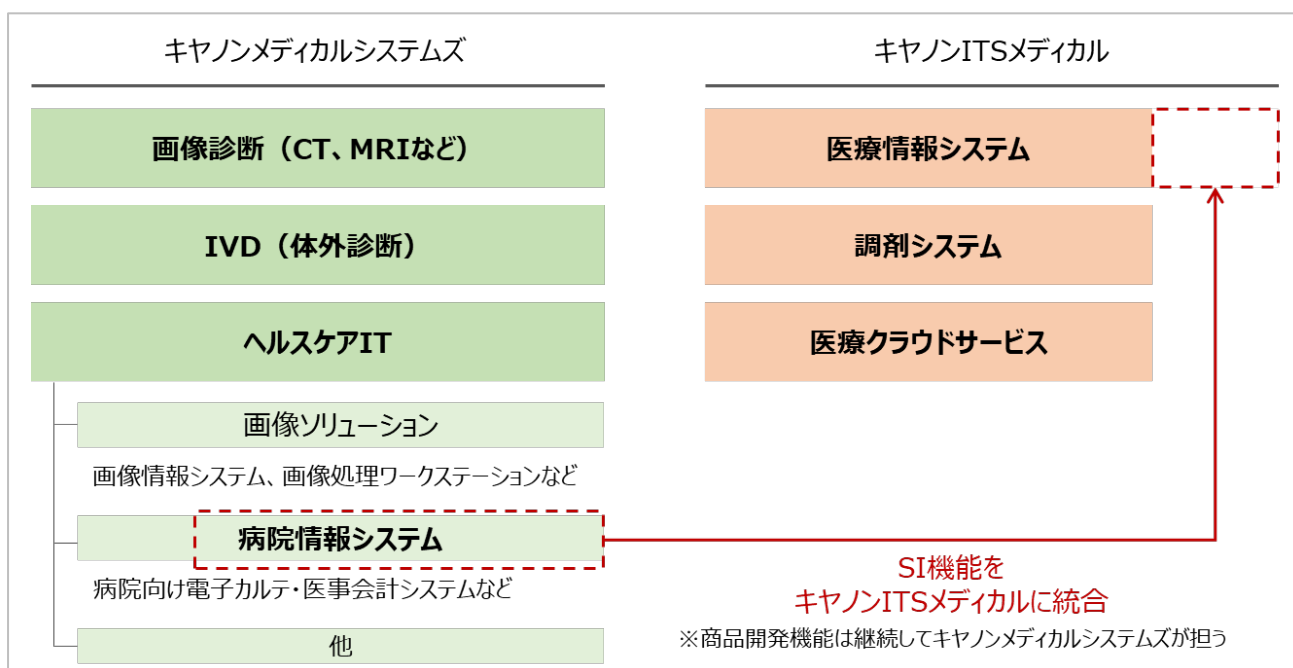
キヤノンメディカルシステムズ

画像診断（CT、MRIなど）

IVD（体外診断）

ヘルスケアIT

画像ソリューション

画像情報システム、画像処理ワークステーションなど

病院情報システム

病院向け電子カルテ・医事会計システムなど

他

キヤノンITSメディカル

医療情報システム

調剤システム

医療クラウドサービス

SI機能を
キヤノンITSメディカルに統合

※商品開発機能は継続してキヤノンメディカルシステムズが担う